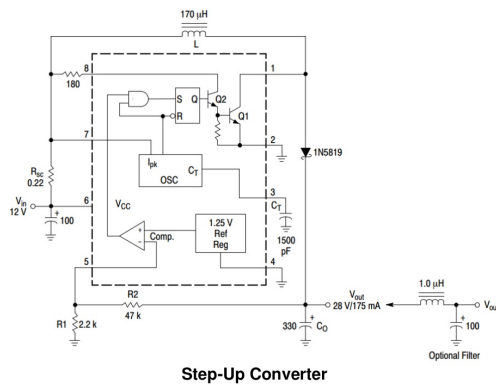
170 μH
L
8
1
180
S
Q
Q2
R
Q1
7
2
1N5819
$R_{sc}$
0.22
$I_{pk}$
$C_T$
OSC
3
$V_{in}$
12 V
6
$C_T$
+
100
$V_{CC}$
1.25 V
Ref
Reg
1500
pF
+
-
Comp.
5
4
R2
47 k
$V_{out}$
28 V/175 mA
1.0 μH
$V_{ou}$
R1
2.2 k
330
+
$C_O$
+
100
Optional Filter

Step-Up Converter